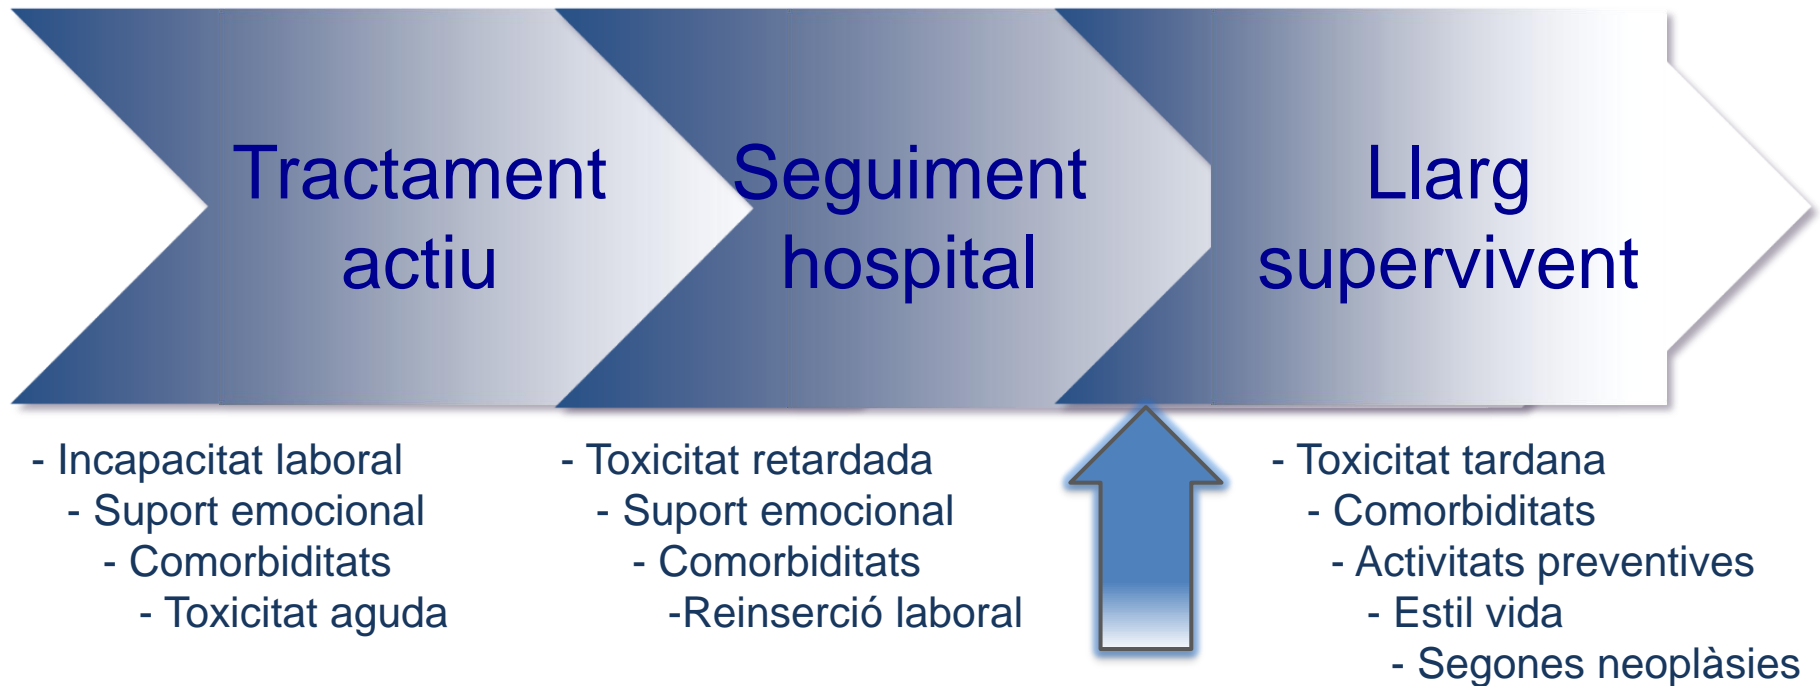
Tractament actiu

Seguiment hospital

Llarg supervivent

- Incapacitat laboral
- Suport emocional
- Comorbiditats
- Toxicitat aguda

- Toxicitat retardada
- Suport emocional
- Comorbiditats
-Reinserció laboral

- Toxicitat tardana
- Comorbiditats
- Activitats preventives
- Estil vida
- Segones neoplàsies